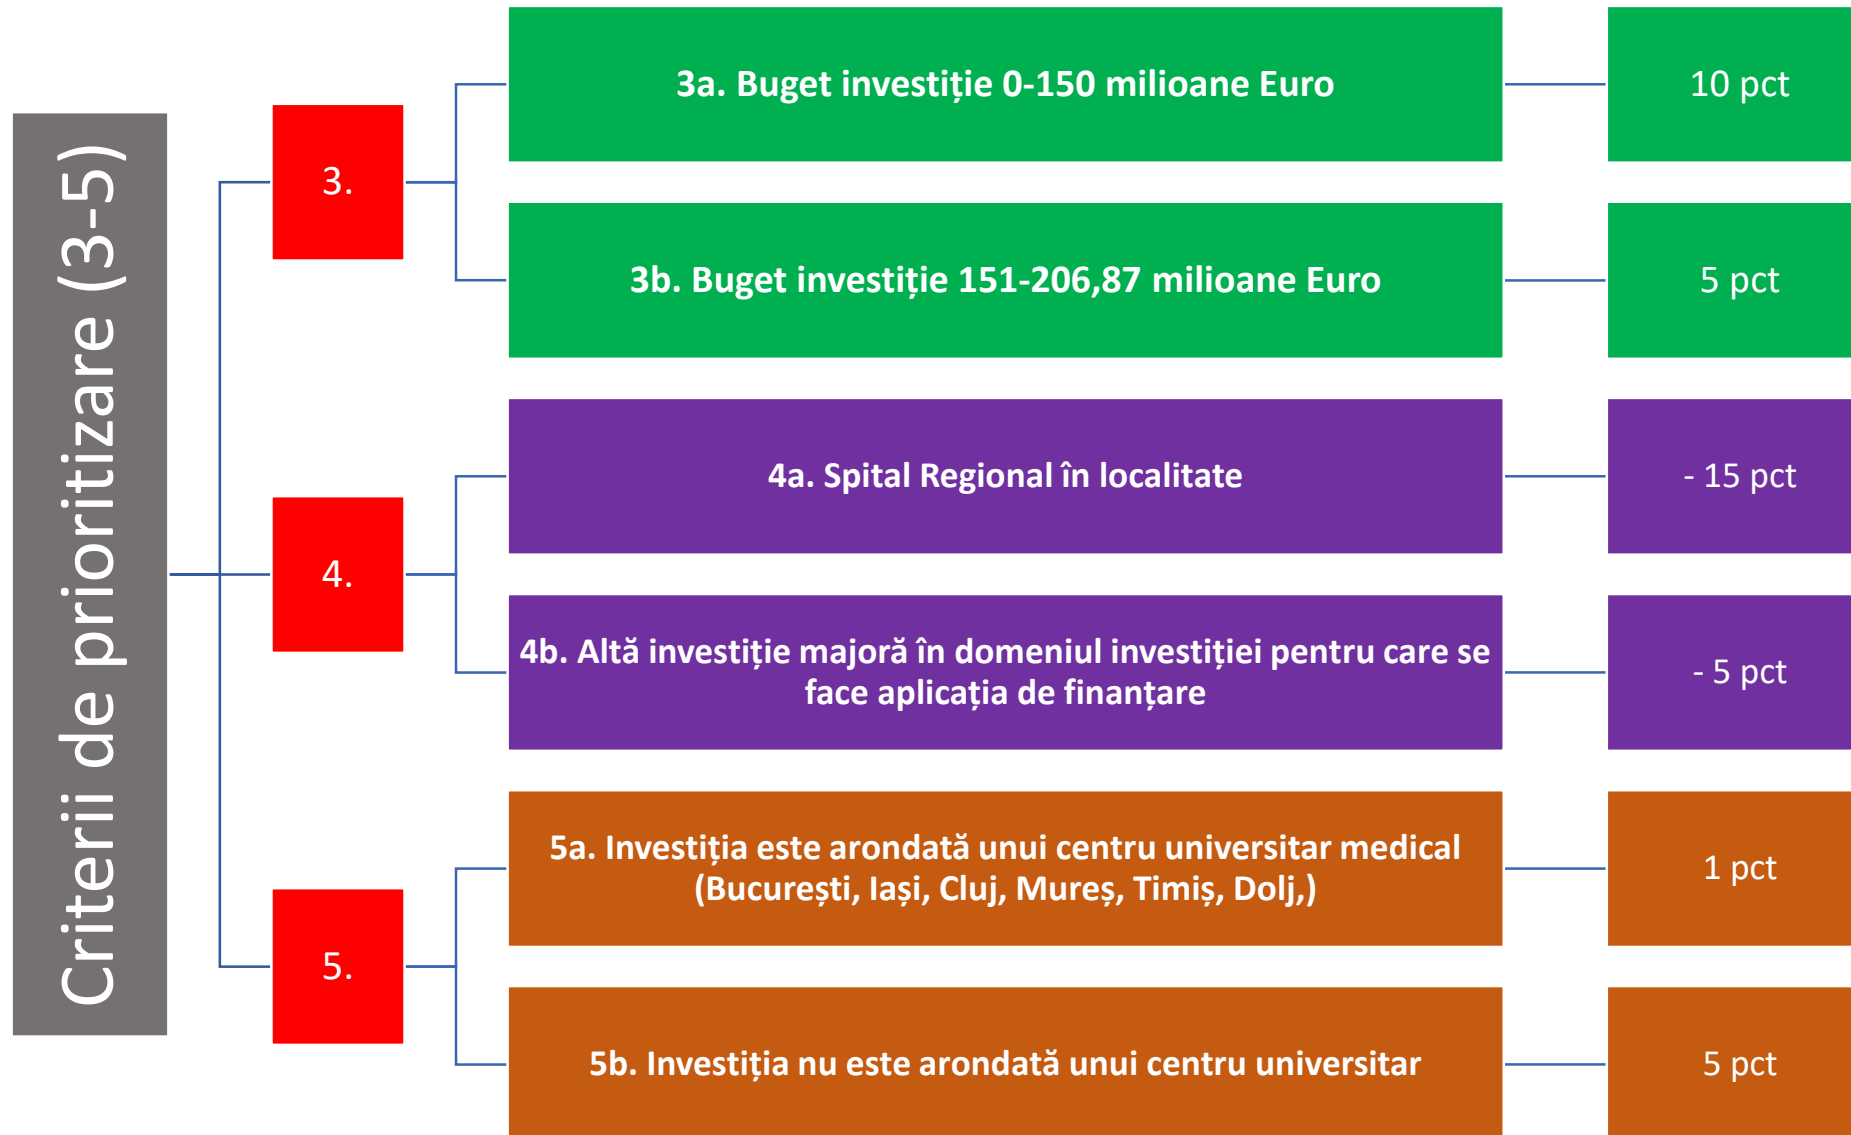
Criterii de prioritizare (3-5)

3.

3a. Buget investiție 0-150 milioane Euro

10 pct

3b. Buget investiție 151-206,87 milioane Euro

5 pct

4.

4a. Spital Regional în localitate

- 15 pct

4b. Altă investiție majoră în domeniul investiției pentru care se face aplicația de finanțare

- 5 pct

5.

5a. Investiția este arondată unui centru universitar medical (București, Iași, Cluj, Mureș, Timiș, Dolj,)

1 pct

5b. Investiția nu este arondată unui centru universitar

5 pct